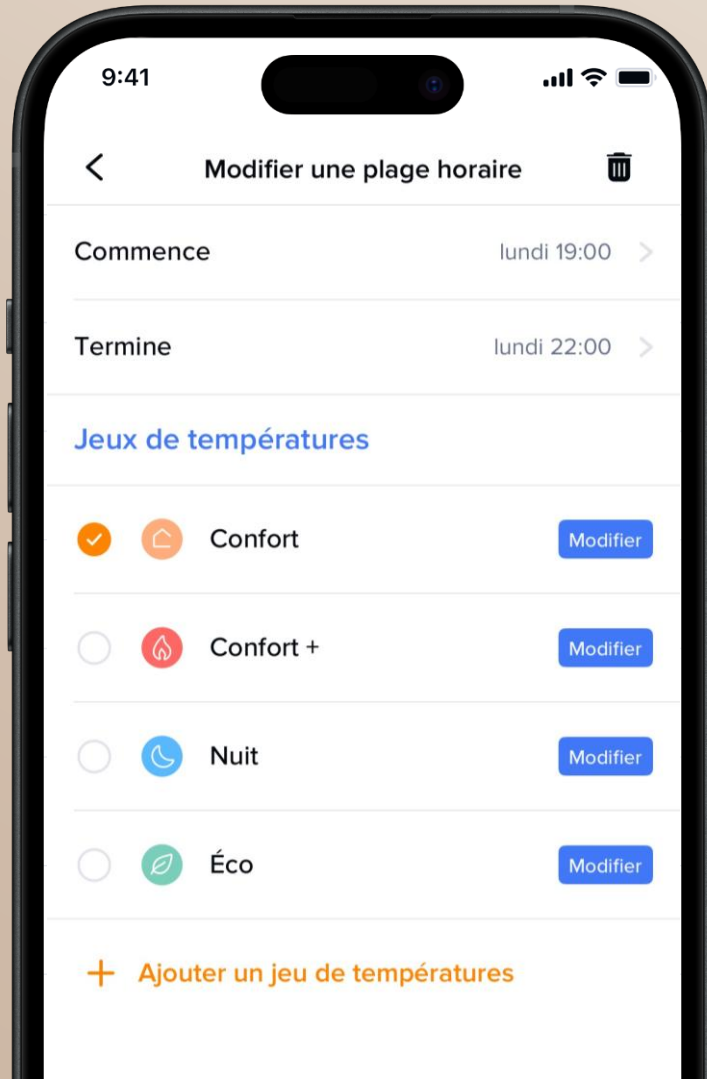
9:41

<
Modifier une plage horaire

Commence lundi 19:00 >

Termine lundi 22:00 >

Jeux de températures

Confort Modifier

Confort + Modifier

Nuit Modifier

Éco Modifier

+ Ajouter un jeu de températures